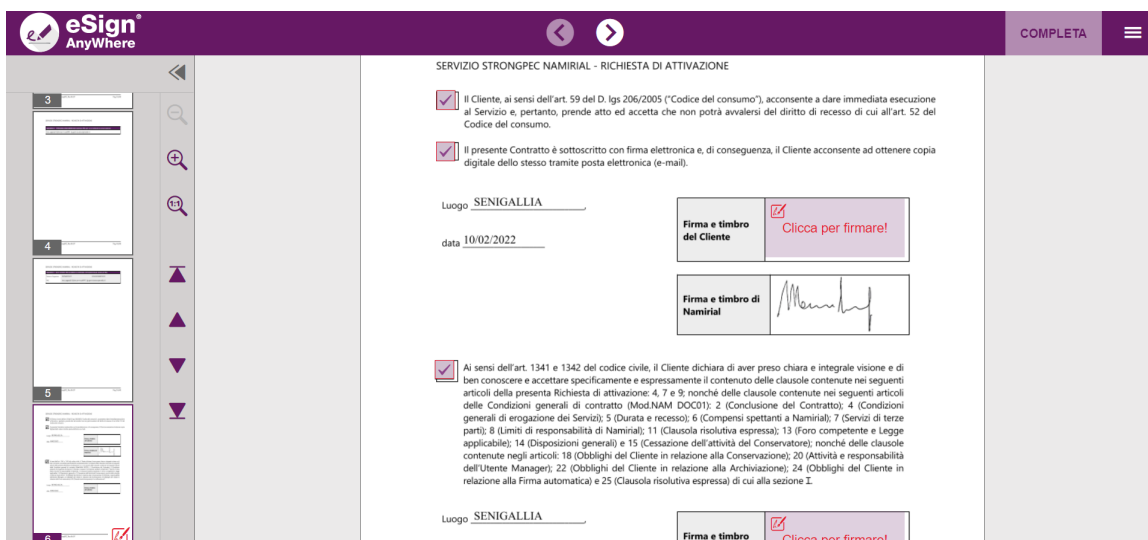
eSign® AnyWhere

COMPLETA

3

4

5

6

SERVIZIO STRONGPEC NAMIRIAL - RICHIESTA DI ATTIVAZIONE

Il Cliente, ai sensi dell'art. 59 del D. lgs 206/2005 ("Codice del consumo"), acconsente a dare immediata esecuzione al Servizio e, pertanto, prende atto ed accetta che non potrà avvalersi del diritto di recesso di cui all'art. 52 del Codice del consumo.

Il presente Contratto è sottoscritto con firma elettronica e, di conseguenza, il Cliente acconsente ad ottenere copia digitale dello stesso tramite posta elettronica (e-mail).

Luogo SENIGALLIA,

data 10/02/2022

| Firma e timbro del Cliente | Clicca per firmare! |
|---|---|

| Firma e timbro di Namirial | |
|---|---|

Ai sensi dell'art. 1341 e 1342 del codice civile, il Cliente dichiara di aver preso chiara e integrale visione e di ben conoscere e accettare specificamente e espressamente il contenuto delle clausole contenute nei seguenti articoli della presenta Richiesta di attivazione: 4, 7 e 9; nonché delle clausole contenute nei seguenti articoli delle Condizioni generali di contratto (Mod.NAM DOC01): 2 (Conclusione del Contratto); 4 (Condizioni generali di erogazione dei Servizi); 5 (Durata e recesso); 6 (Compensi spettanti a Namirial); 7 (Servizi di terze parti); 8 (Limiti di responsabilità di Namirial); 11 (Clausola risolutiva espressa); 13 (Foro competente e Legge applicabile); 14 (Disposizioni generali) e 15 (Cessazione dell'attività del Conservatore); nonché delle clausole contenute negli articoli: 18 (Obblighi del Cliente in relazione alla Conservazione); 20 (Attività e responsabilità dell'Utente Manager); 22 (Obblighi del Cliente in relazione alla Archiviazione); 24 (Obblighi del Cliente in relazione alla Firma automatica) e 25 (Clausola risolutiva espressa) di cui alla sezione I.

Luogo SENIGALLIA,

Firma e timbro

Clicca per firmare!